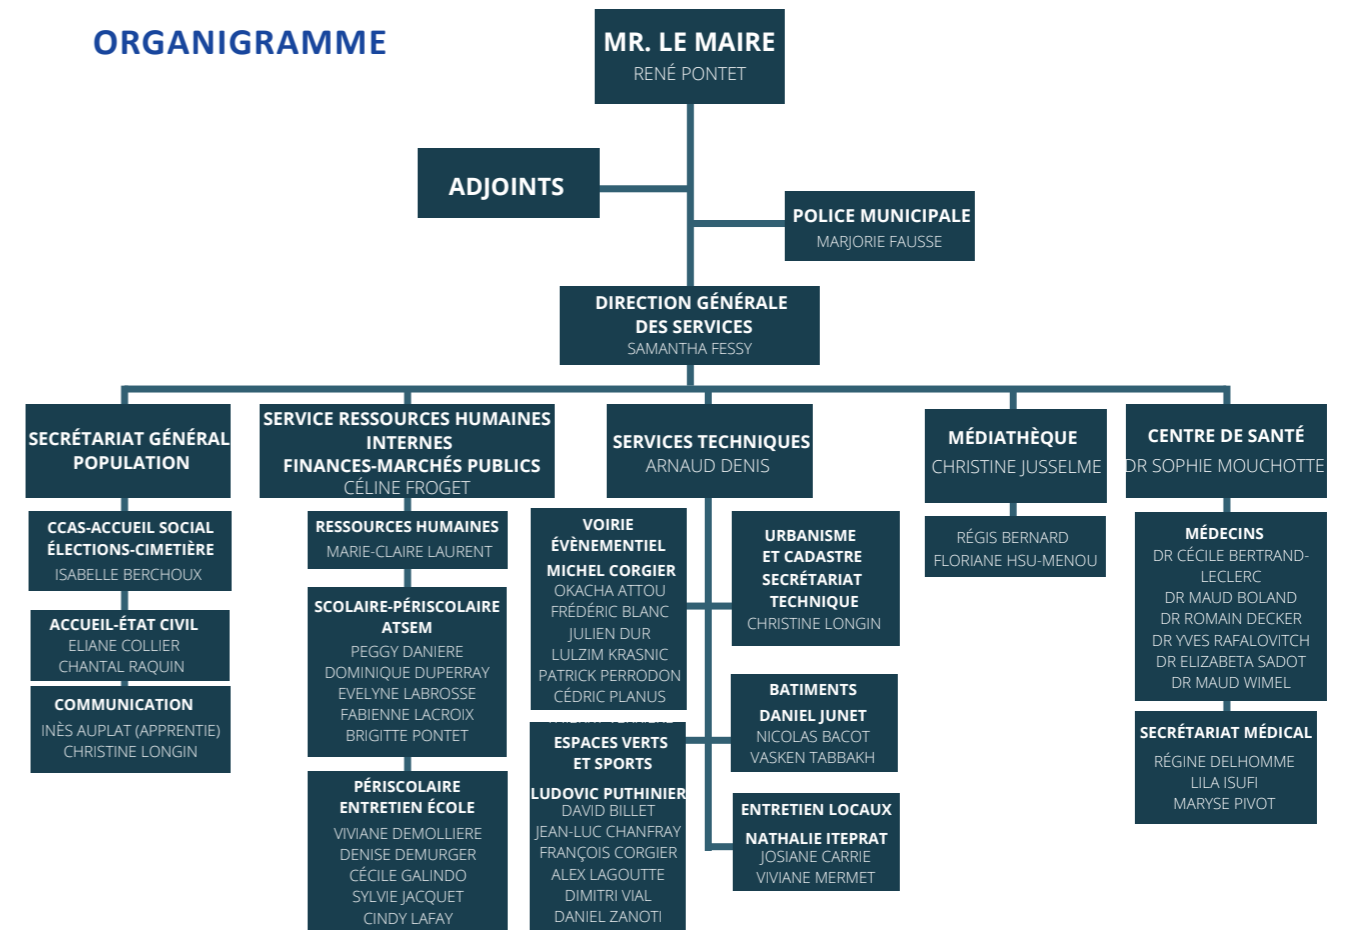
ORGANIGRAMME

MR. LE MAIRE
RENÉ PONTET

ADJOINTS

POLICE MUNICIPALE
MARJORIE FAUSSE

DIRECTION GÉNÉRALE DES SERVICES
SAMANTHA FESSY

SECRÉTARIAT GÉNÉRAL POPULATION

CCAS-ACCUEIL SOCIAL ÉLECTIONS-CIMETIÈRE
ISABELLE BERCHOUX

ACCUEIL-ÉTAT CIVIL
ELIANE COLLIER
CHANTAL RAQUIN

COMMUNICATION
INÈS AUPLAT (APPRENTIE)
CHRISTINE LONGIN

SERVICE RESSOURCES HUMAINES INTERNES
FINANCES-MARCHÉS PUBLICS
CÉLINE FROGET

RESSOURCES HUMAINES
MARIE-CLAIRE LAURENT

SCOLAIRE-PÉRISCOLAIRE
ATSEM
PEGGY DANIERE
DOMINIQUE DUPERRAY
EVELYNE LABROSSE
FABIENNE LACROIX
BRIGITTE PONTET

PÉRISCOLAIRE
ENTRETIEN ÉCOLE
VIVIANE DEMOLLIERE
DENISE DEMURGER
CÉCILE GALINDO
SYLVIE JACQUET
CINDY LAFAY

SERVICES TECHNIQUES
ARNAUD DENIS

VOIRIE
ÉVÈNEMENTIEL
MICHEL CORGIER
OKACHA ATTOU
FRÉDÉRIC BLANC
JULIEN DUR
LULZIM KRASNIC
PATRICK PERRODON
CÉDRIC PLANUS

ESPACES VERTS
ET SPORTS
LUDOVIC PUTHINIER
DAVID BILLET
JEAN-LUC CHANFRAY
FRANÇOIS CORGIER
ALEX LAGOUTTE
DIMITRI VIAL
DANIEL ZANOTI

URBANISME
ET CADASTRE
SECRÉTARIAT TECHNIQUE
CHRISTINE LONGIN

BATIMENTS
DANIEL JUNET
NICOLAS BACOT
VASKEN TABBAKH

ENTRETIEN LOCAUX
NATHALIE ITEPRAT
JOSIANE CARRIE
VIVIANE MERMET

MÉDIATHÈQUE
CHRISTINE JUSSELME

RÉGIS BERNARD
FLORIANE HSU-MENOU

CENTRE DE SANTÉ
DR SOPHIE MOUCHOTTE

MÉDECINS
DR CÉCILE BERTRAND-LECLERC
DR MAUD BOLAND
DR ROMAIN DECKER
DR YVES RAFALOVITCH
DR ELIZABETA SADOT
DR MAUD WIMEL

SECRÉTARIAT MÉDICAL
RÉGINE DELHOMME
LILA ISUFI
MARYSE PIVOT